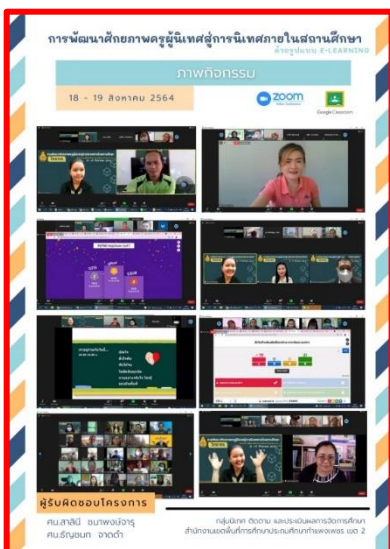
การพัฒนาศักยภาพครูผู้นิเทศสู่การนิเทศภายในสถานศึกษา

ด้วยรูปแบบ E-LEARNING

ภาพกิจกรรม

18 - 19 สิงหาคม 2564

zoom

Google Classroom

ผู้รับผิดชอบโครงการ

ศน.สาลินี ชนาพงษ์วารุ
ศน.ธัญชนก จาดดำ

กลุ่มนิเทศ ติดตาม และประเมินผลการจัดการศึกษา
สำนักงานเขตพื้นที่การศึกษาประถมศึกษากำแพงเพชร เขต 2